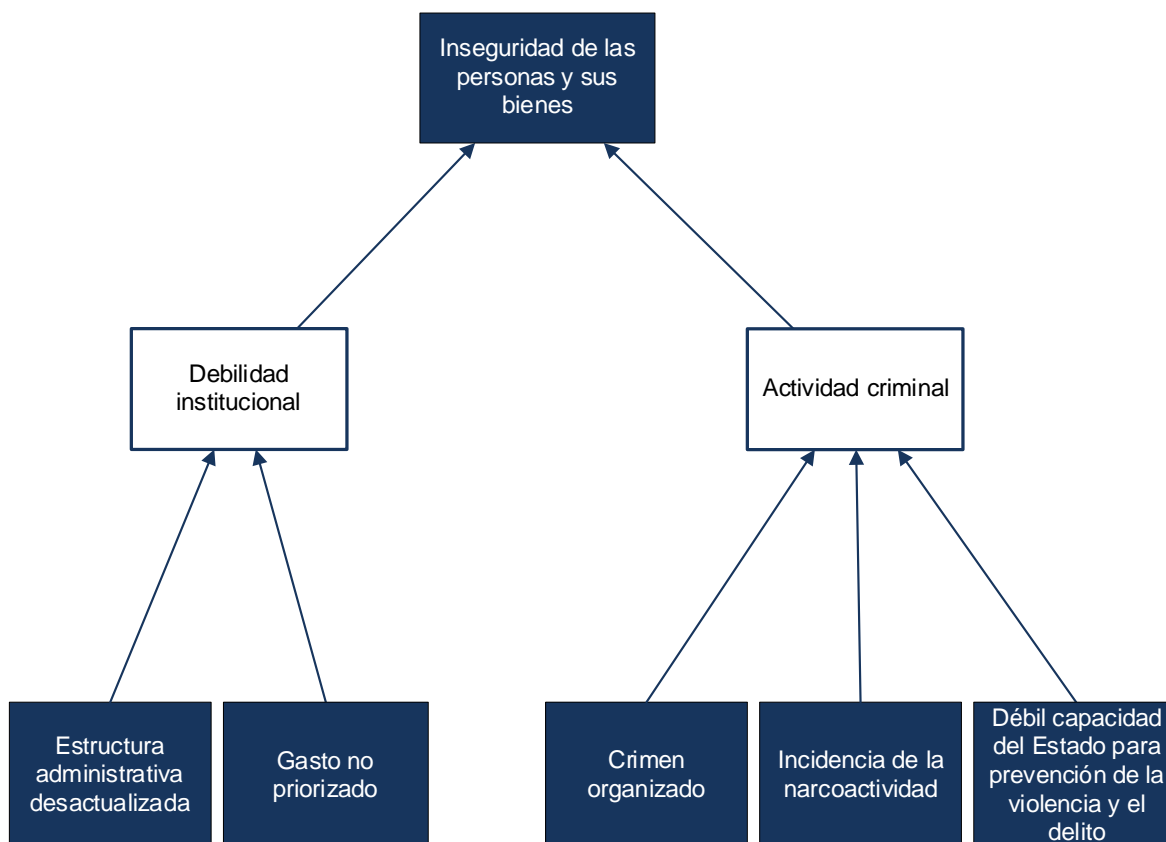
Inseguridad de las personas y sus bienes

Debilidad institucional

Actividad criminal

Estructura administrativa desactualizada

Gasto no priorizado

Crimen organizado

Incidencia de la narcoactividad

Débil capacidad del Estado para prevención de la violencia y el delito